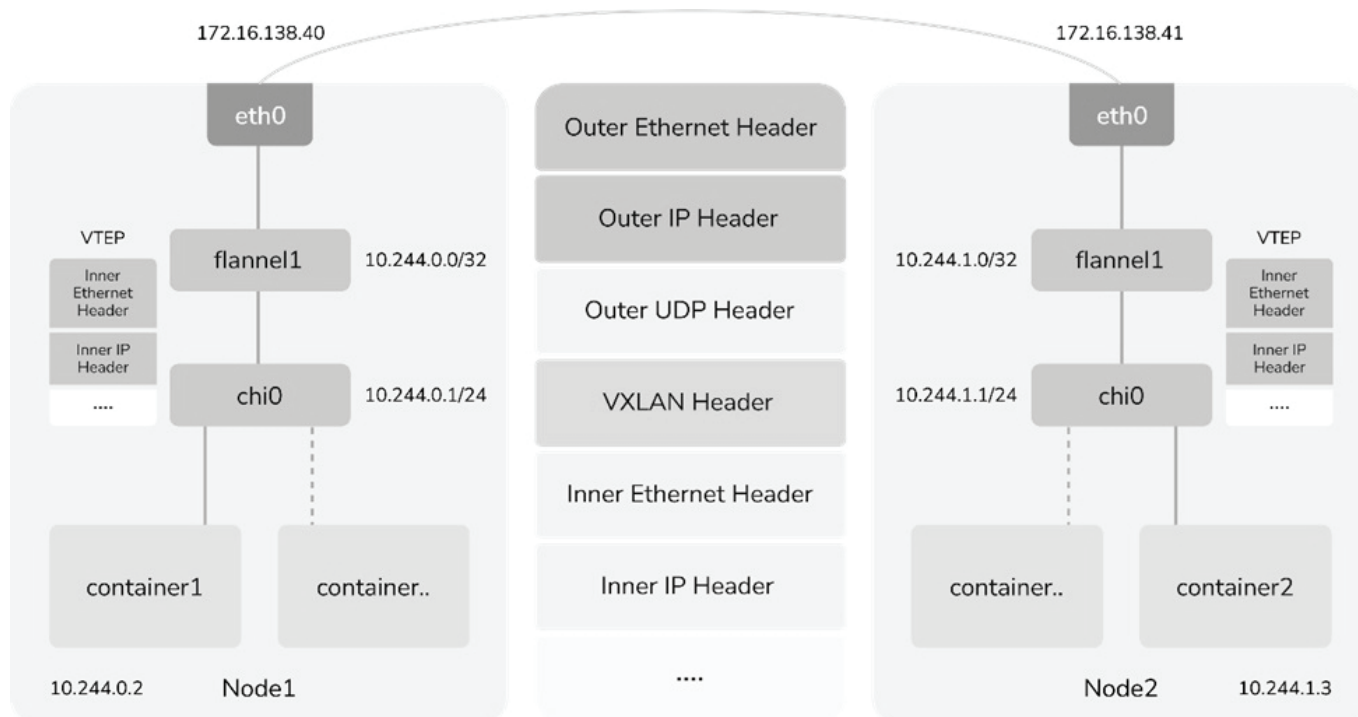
172.16.138.40

172.16.138.41

eth0

VTEP

Inner Ethernet Header

Inner IP Header

....

flannel1

10.244.0.0/32

chi0

10.244.0.1/24

container1

container..

10.244.0.2

Node1

Outer Ethernet Header

Outer IP Header

Outer UDP Header

VXLAN Header

Inner Ethernet Header

Inner IP Header

....

eth0

10.244.1.0/32

flannel1

VTEP

Inner Ethernet Header

Inner IP Header

....

10.244.1.1/24

chi0

container..

container2

Node2

10.244.1.3